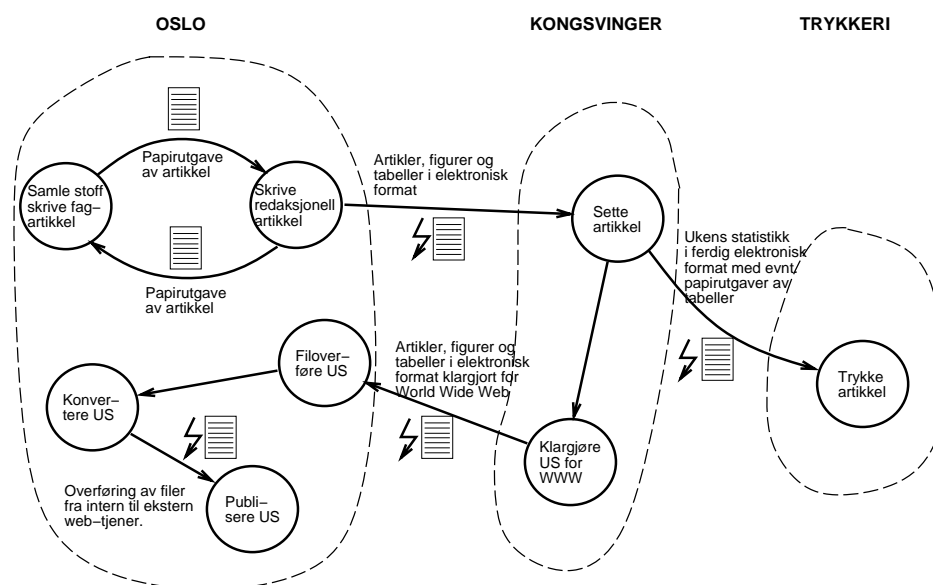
OSLO

KONGSVINGER

TRYKKERI

Papirutgave av artikkel

Samle stoff skrive fag–artikkel

Skrive redaksjonell artikkel

Papirutgave av artikkel

Artikler, figurer og tabeller i elektronisk format

Sette artikkel

Ukens statistikk i ferdig elektronisk format med evnt papirutgaver av tabeller

Trykke artikkel

Filover–føre US

Artikler, figurer og tabeller i elektronisk format klargjort for World Wide Web

Konver–tere US

Klargjøre US for WWW

Overføring av filer fra intern til ekstern web–tjener.

Publi–sere US